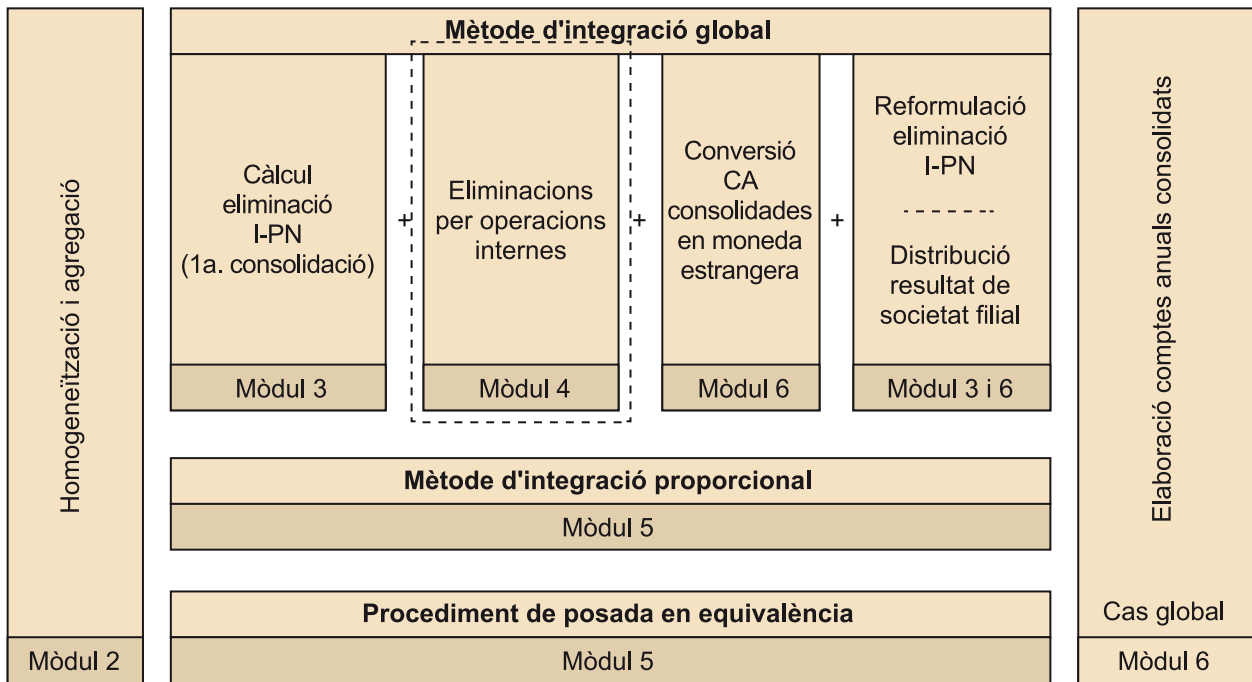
Homogeneïtzació i agregació

Mòdul 2

Mètode d'integració global

Càlcul eliminació I-PN (1a. consolidació)

Mòdul 3

+

Eliminacions per operacions internes

Mòdul 4

+

Conversió CA consolidades en moneda estrangera

Mòdul 6

+

Reformulació eliminació I-PN

- - - - - - -

Distribució resultat de societat filial

Mòdul 3 i 6

Mètode d'integració proporcional

Mòdul 5

Procediment de posada en equivalència

Mòdul 5

Elaboració comptes anuals consolidats

Cas global

Mòdul 6